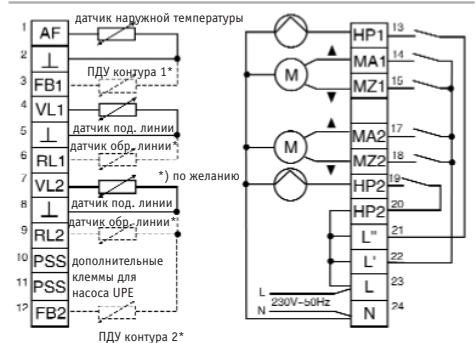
1 AF датчик наружной температуры
2 ⊥
ПДУ контура 1*
3 FB1
4 VL1
5 ⊥ датчик под. линии
6 RL1 датчик обр. линии*
7 VL2 *) по желанию
8 ⊥ датчик под. линии
9 RL2 датчик обр. линии*
10 PSS дополнительные
11 PSS клеммы для насоса UPE
12 FB2
ПДУ контура 2*

M
M

HP1 13
MA1 14
MZ1 15
MA2 17
MZ2 18
HP2 19
HP2 20
L'' 21
L' 22
L 23
N 24
L
N
230V~50Hz